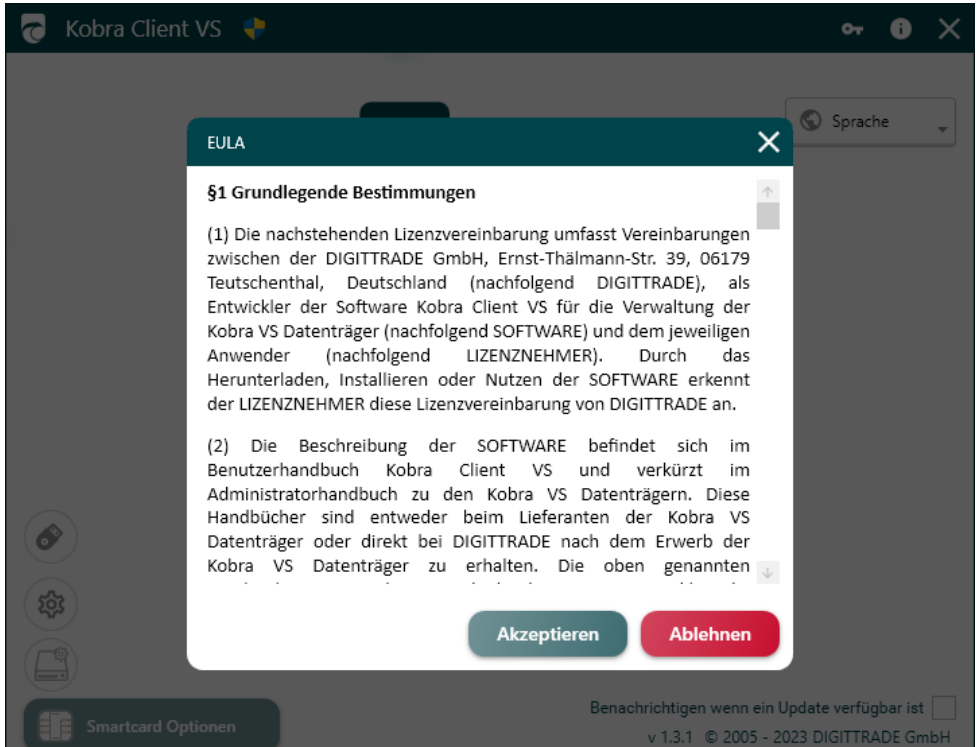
Kobra Client VS

Sprache

EULA

§1 Grundlegende Bestimmungen

(1) Die nachstehenden Lizenzvereinbarung umfasst Vereinbarungen zwischen der DIGITTRADE GmbH, Ernst-Thälmann-Str. 39, 06179 Teutschenthal, Deutschland (nachfolgend DIGITTRADE), als Entwickler der Software Kobra Client VS für die Verwaltung der Kobra VS Datenträger (nachfolgend SOFTWARE) und dem jeweiligen Anwender (nachfolgend LIZENZNEHMER). Durch das Herunterladen, Installieren oder Nutzen der SOFTWARE erkennt der LIZENZNEHMER diese Lizenzvereinbarung von DIGITTRADE an.

(2) Die Beschreibung der SOFTWARE befindet sich im Benutzerhandbuch Kobra Client VS und verkürzt im Administratorhandbuch zu den Kobra VS Datenträgern. Diese Handbücher sind entweder beim Lieferanten der Kobra VS Datenträger oder direkt bei DIGITTRADE nach dem Erwerb der Kobra VS Datenträger zu erhalten. Die oben genannten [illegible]

Akzeptieren

Ablehnen

Smartcard Optionen

Benachrichtigen wenn ein Update verfügbar ist

v 1.3.1 © 2005 - 2023 DIGITTRADE GmbH